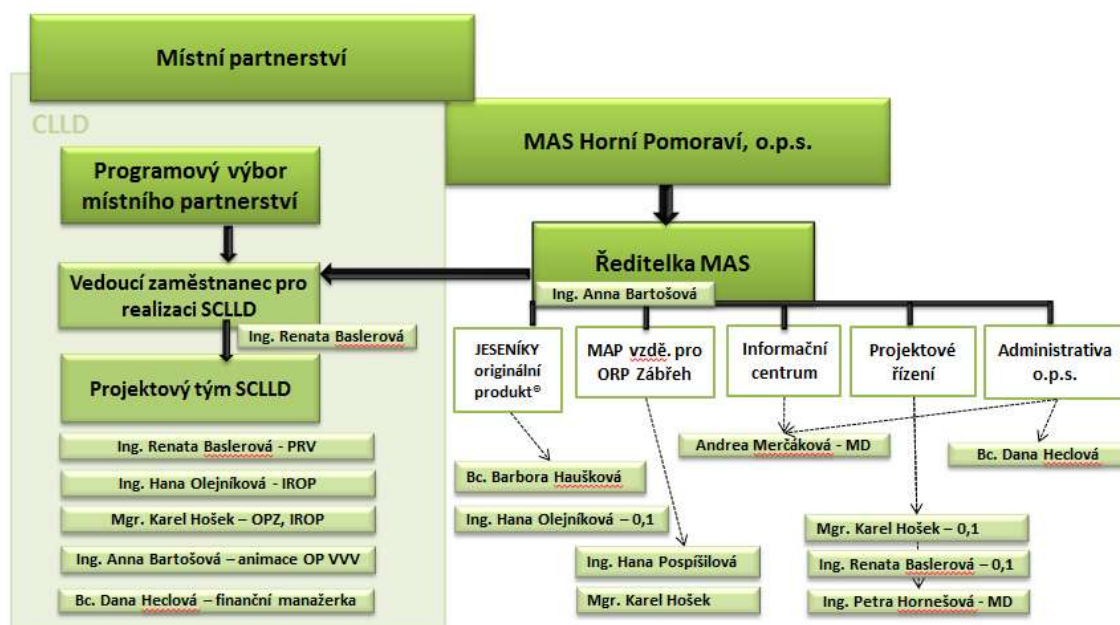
Místní partnerství

CLLD

Programový výbor místního partnerství

Vedoucí zaměstnanec pro realizaci SCLLD

Ing. Renata Baslerová

Projektový tým SCLLD

Ing. Renata Baslerová - PRV

Ing. Hana Olejníková - IROP

Mgr. Karel Hošek – OPZ, IROP

Ing. Anna Bartošová – animace OP VVV

Bc. Dana Heclová – finanční manažerka

MAS Horní Pomoraví, o.p.s.

Ředitelka MAS

Ing. Anna Bartošová

JESENÍKY originální produkt®

MAP vzdě. pro ORP Zábřeh

Informační centrum

Projektové řízení

Administrativa o.p.s.

Andrea Merčáková - MD

Bc. Dana Heclová

Bc. Barbora Haušková

Ing. Hana Olejníková – 0,1

Ing. Hana Pospíšilová

Mgr. Karel Hošek

Mgr. Karel Hošek – 0,1

Ing. Renata Baslerová – 0,1

Ing. Petra Hornešová - MD